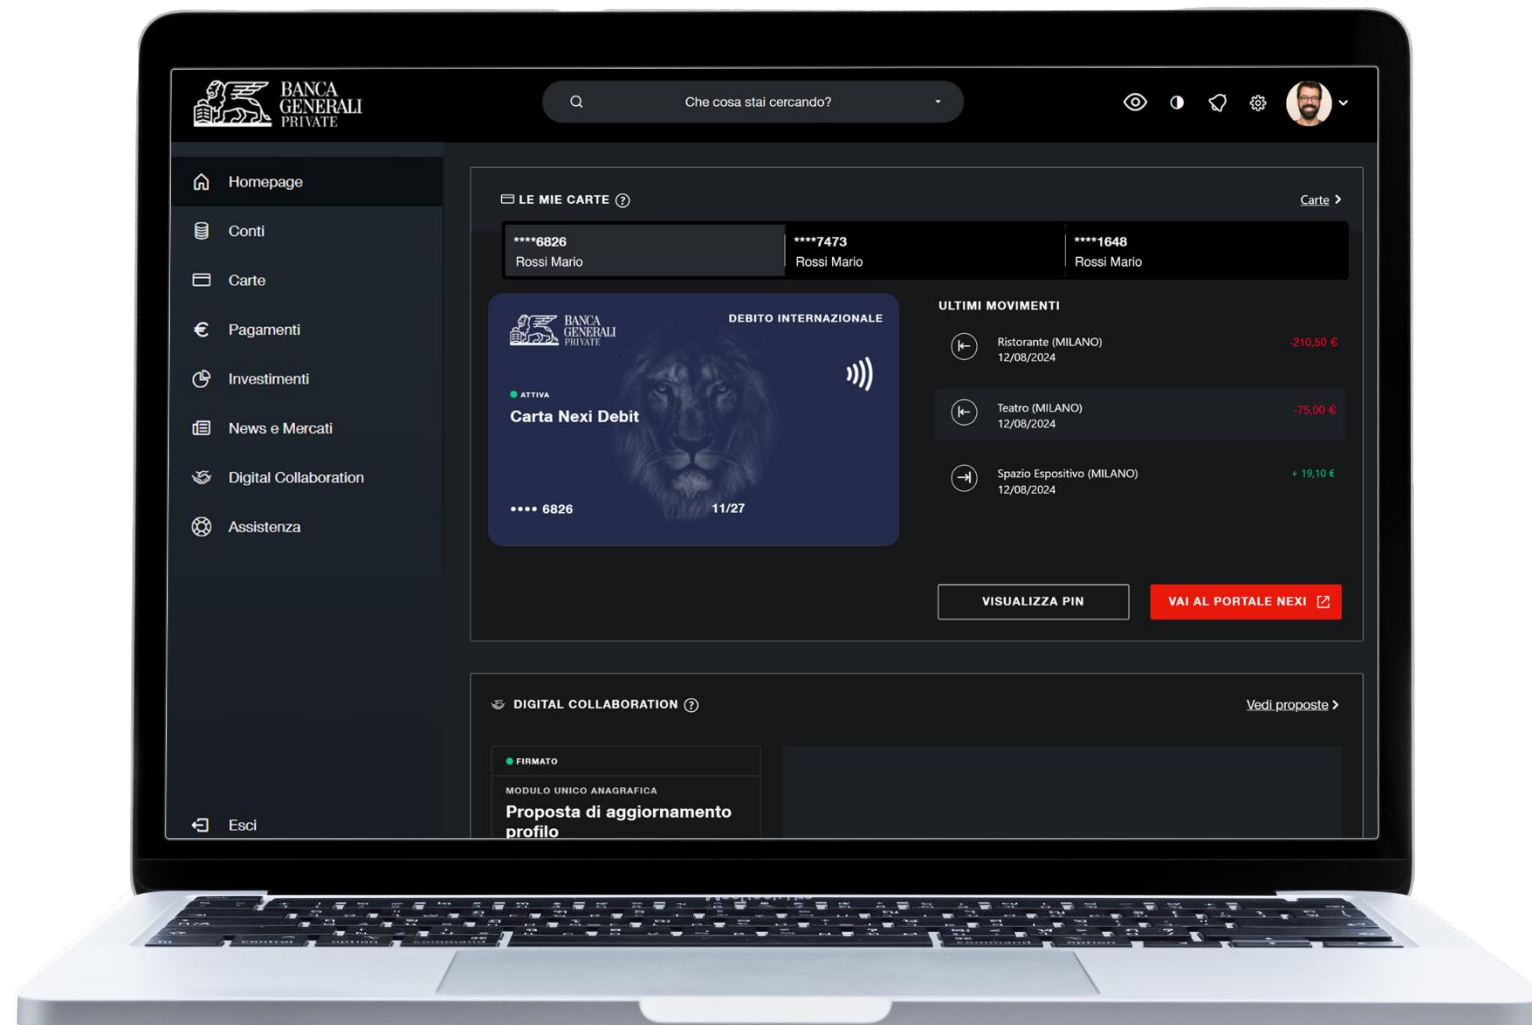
BANCA GENERALI PRIVATE

Che cosa stai cercando?

Homepage
Conti
Carte
Pagamenti
Investimenti
News e Mercati
Digital Collaboration
Assistenza

Esci

LE MIE CARTE

Carte

****6826
Rossi Mario

****7473
Rossi Mario

****1648
Rossi Mario

BANCA GENERALI PRIVATE

DEBITO INTERNAZIONALE

ATTIVA
Carta Nexi Debit

•••• 6826

11/27

ULTIMI MOVIMENTI

Ristorante (MILANO)
12/08/2024
-210,50 €

Teatro (MILANO)
12/08/2024
-75,00 €

Spazio Espositivo (MILANO)
12/08/2024
+ 19,10 €

VISUALIZZA PIN

VAI AL PORTALE NEXI

DIGITAL COLLABORATION

Vedi proposte

FIRMATO

MODULO UNICO ANAGRAFICA
Proposta di aggiornamento profilo